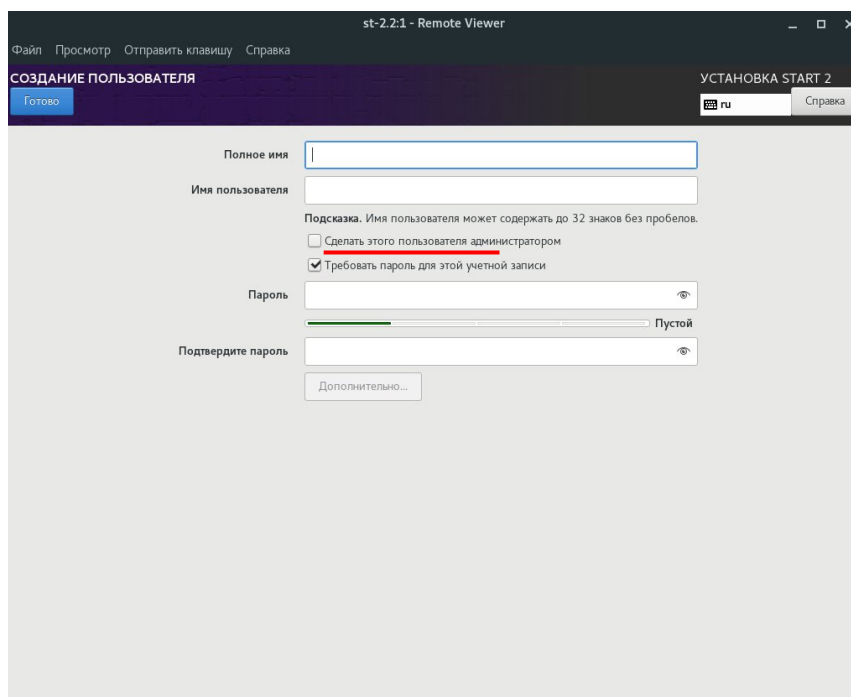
st-2.2:1 - Remote Viewer

Файл Просмотр Отправить клавишу Справка

СОЗДАНИЕ ПОЛЬЗОВАТЕЛЯ

Готово

УСТАНОВКА START 2

ru

Справка

Полное имя

Имя пользователя

Подсказка. Имя пользователя может содержать до 32 знаков без пробелов.

Сделать этого пользователя администратором

Требовать пароль для этой учетной записи

Пароль

Пустой

Подтвердите пароль

Дополнительно...